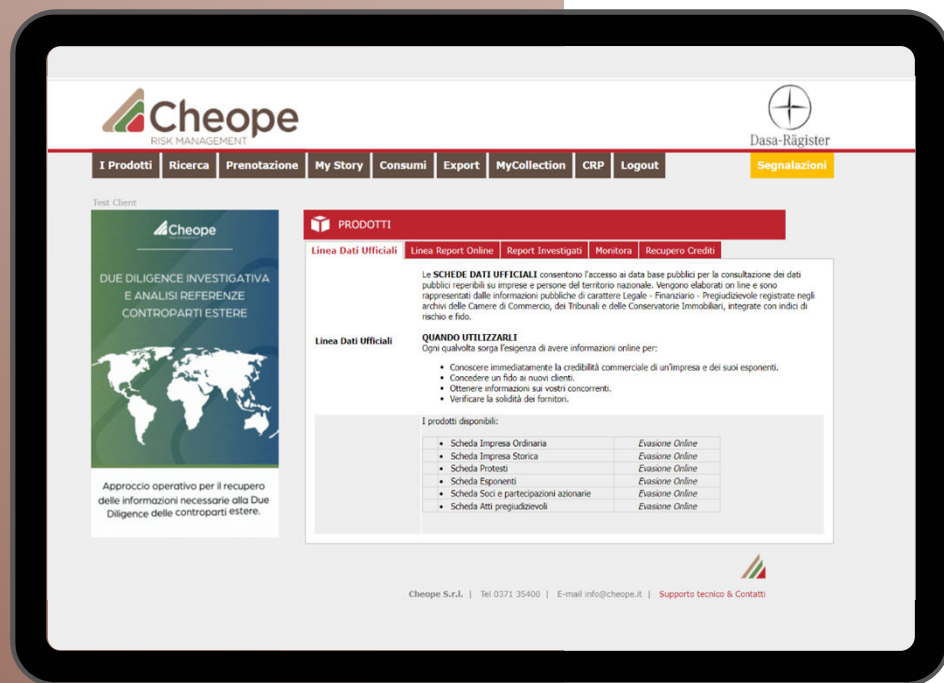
Cheope
RISK MANAGEMENT

Dasa-Rägister

I Prodotti | Ricerca | Prenotazione | My Story | Consumi | Export | MyCollection | CRP | Logout | Segnalazioni

Test Client

Cheope

DUE DILIGENCE INVESTIGATIVA E ANALISI REFERENZE CONTROPARTI ESTERE

Approccio operativo per il recupero delle informazioni necessarie alla Due Diligence delle controparti estere.

PRODOTTI

Linea Dati Ufficiali | Linea Report Online | Report Investigati | Monitora | Recupero Crediti

Le **SCHEDE DATI UFFICIALI** consentono l'accesso ai data base pubblici per la consultazione dei dati pubblici reperibili su imprese e persone del territorio nazionale. Vengono elaborati on line e sono rappresentati dalle informazioni pubbliche di carattere Legale - Finanziario - Pregiudizievole registrate negli archivi delle Camere di Commercio, dei Tribunali e delle Conservatorie Immobiliari, integrate con indici di rischio e fido.

Linea Dati Ufficiali

QUANDO UTILIZZARLI
Ogni qualvolta sorga l'esigenza di avere informazioni online per:

- Conoscere immediatamente la credibilità commerciale di un'impresa e dei suoi esponenti.
- Concedere un fido ai nuovi clienti.
- Ottenere informazioni sui vostri concorrenti.
- Verificare la solidità dei fornitori.

I prodotti disponibili:

| | |
|---|---|
| Scheda Impresa Ordinaria | Evasione Online |
| Scheda Impresa Storica | Evasione Online |
| Scheda Protesti | Evasione Online |
| Scheda Esponenti | Evasione Online |
| Scheda Soci e partecipazioni azionarie | Evasione Online |
| Scheda Atti pregiudizievoli | Evasione Online |

Cheope S.r.l. | Tel 0371 35400 | E-mail info@cheope.it | Supporto tecnico & Contatti